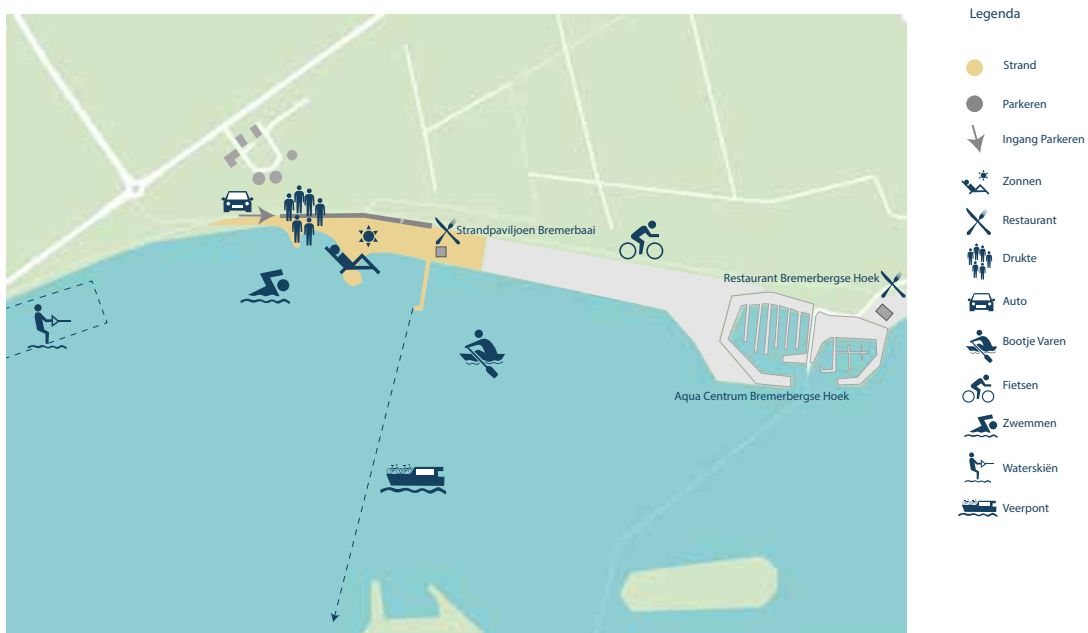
Strandpaviljoen Bremerbaai

Restaurant Bremerbergse Hoek

Aqua Centrum Bremerbergse Hoek

Legenda

Strand
Parkeren
Ingang Parkeren
Zonnen
Restaurant
Drukte
Auto
Bootje Varen
Fietsen
Zwemmen
Waterskiën
Veerpont